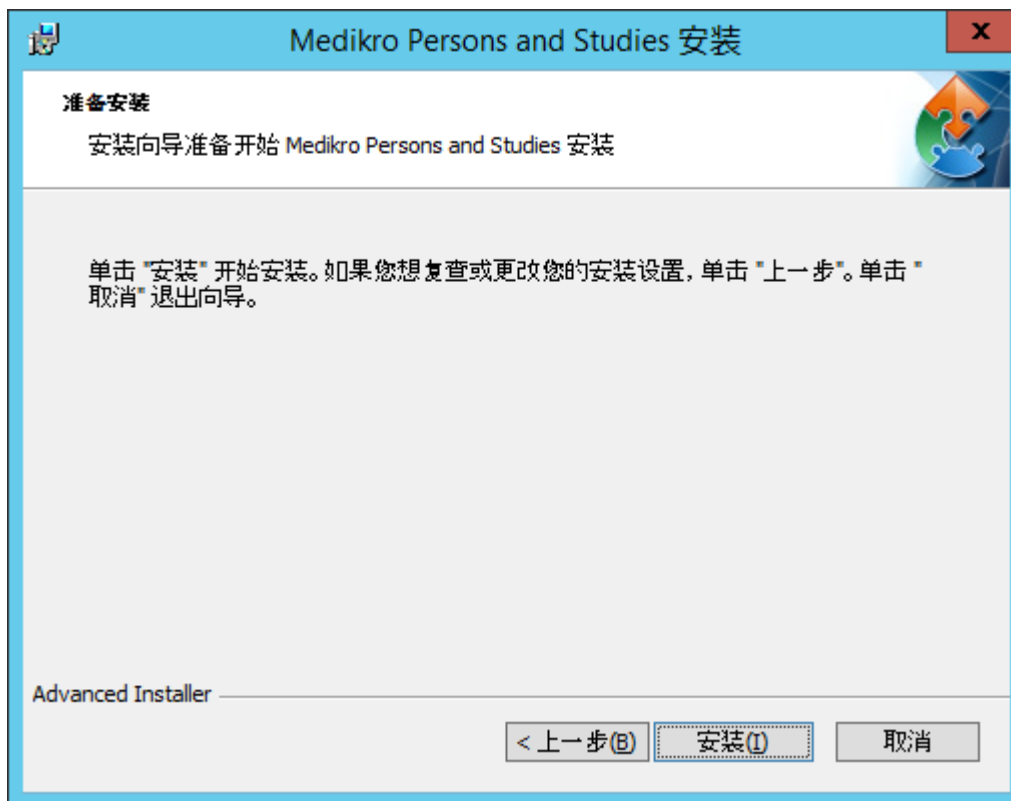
Medikro Persons and Studies 安装

x

准备安装

安装向导准备开始 Medikro Persons and Studies 安装

单击 "安装" 开始安装。如果您想复查或更改您的安装设置，单击 "上一步"。单击 "取消" 退出向导。

Advanced Installer

< 上一步(B)

安装(I)

取消